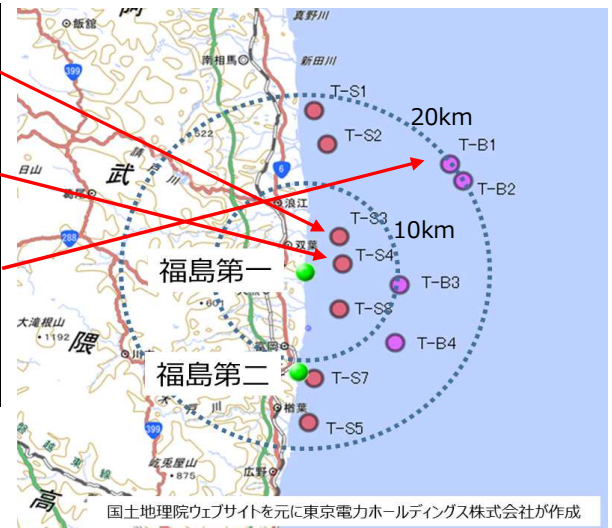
阿
飯舘
真野川
南相馬
新田川
399
T-S1
20km
T-S2
522
T-B1
6
T-B2
武
葛尾
浪江
T-S3
10km
288
双葉
T-S4
福島第一
T-B3
大滝根山
1192
T-S8
隈
T-B4
川内
富岡
福島第二
T-S7
399
楢葉
T-S5
高
鬼屋山
広野
国土地理院ウェブサイトを元に東京電力ホールディングス株式会社が作成